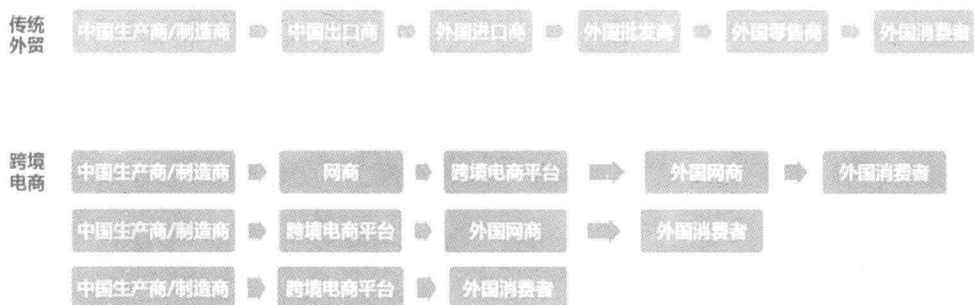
传统外贸

中国生产商/制造商

中国出口商

外国进口商

外国批发商

外国零售商

外国消费者

跨境电商

中国生产商/制造商

网商

跨境电商平台

外国网商

外国消费者

中国生产商/制造商

跨境电商平台

外国网商

外国消费者

中国生产商/制造商

跨境电商平台

外国消费者